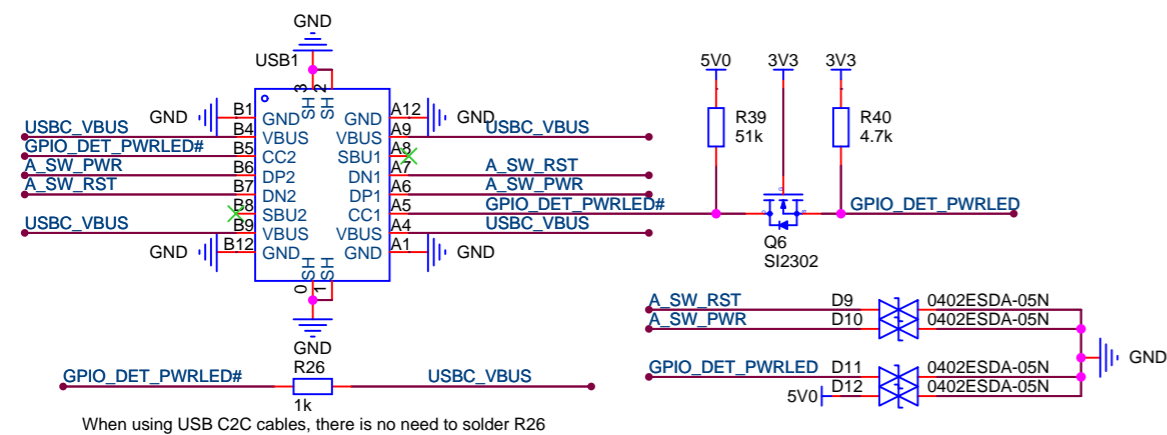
GND

USB1

SH3 SH2

GND B1
USBC_VBUS B4 VBUS
GPIO_DET_PWRLED# B5 CC2
A_SW_PWR B6 DP2
A_SW_RST B7 DN2
B8 SBU2
USBC_VBUS B9 VBUS
GND B12 GND

GND A12 GND
VBUS A9 USBC_VBUS
SBU1 A8
DN1 A7 A_SW_RST
DP1 A6 A_SW_PWR
CC1 A5 GPIO_DET_PWRLED#
VBUS A4 USBC_VBUS
GND A1 GND

SH0 SH1

GND

5V0 3V3 3V3

R39
51k

R40
4.7k

GPIO_DET_PWRLED

Q6
SI2302

A_SW_RST D9 0402ESDA-05N
A_SW_PWR D10 0402ESDA-05N
GND
GPIO_DET_PWRLED D11 0402ESDA-05N
5V0 D12 0402ESDA-05N

GPIO_DET_PWRLED# R26 USBC_VBUS
1k

When using USB C2C cables, there is no need to solder R26